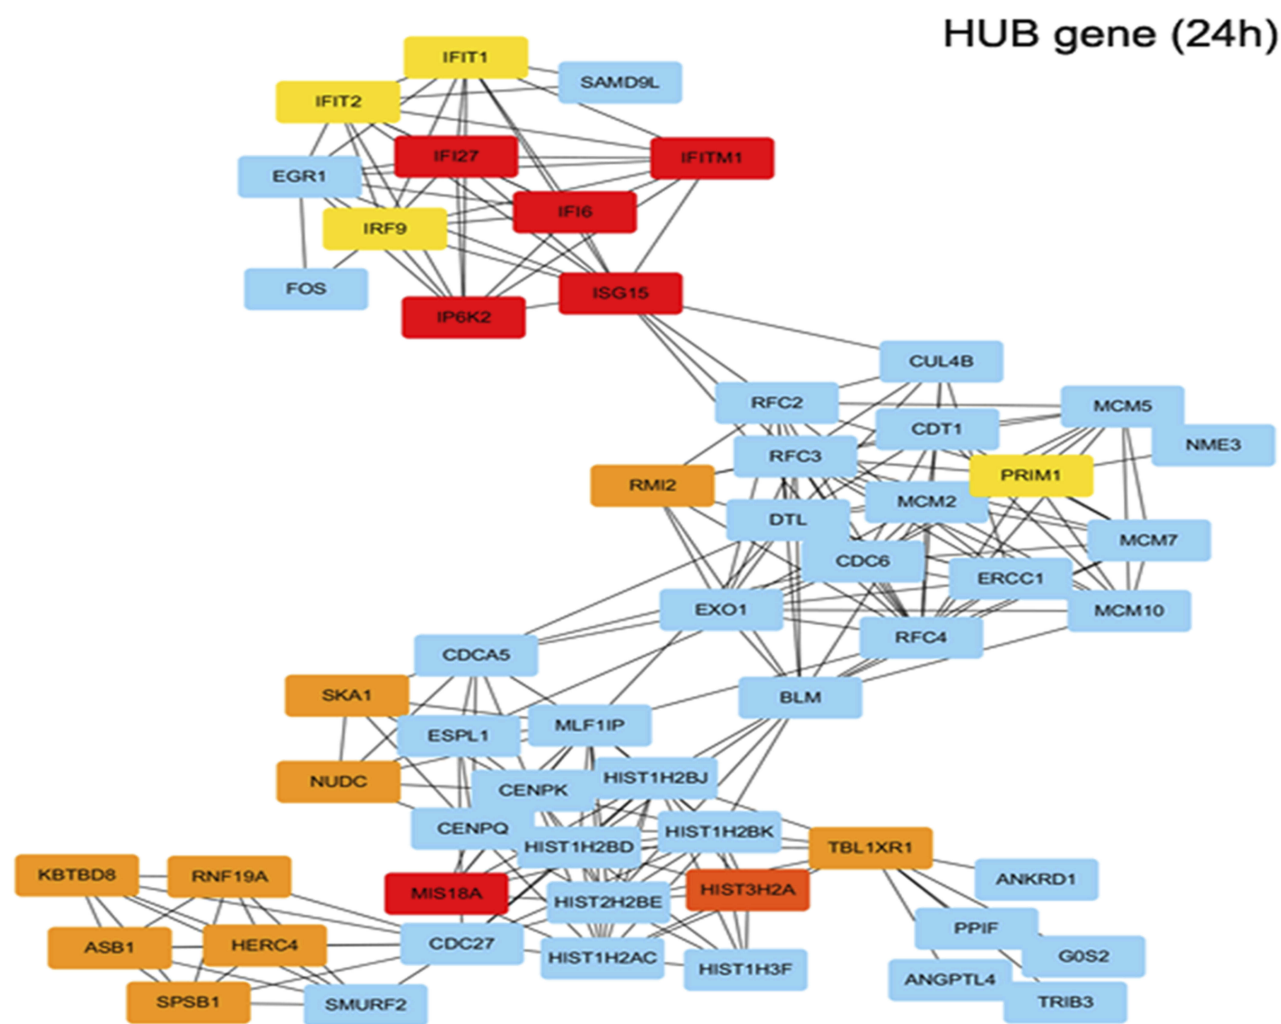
HUB gene (24h)

IFIT1
SAMD9L
IFIT2
IFI27
IFITM1
EGR1
IFI6
IRF9
FOS
ISG15
IP6K2
CUL4B
RFC2
MCM5
CDT1
NME3
RFC3
RMI2
PRIM1
MCM2
DTL
MCM7
CDC6
ERCC1
EXO1
MCM10
RFC4
CDCA5
SKA1
BLM
MLF1IP
ESPL1
NUDC
HIST1H2BJ
CENPK
CENPQ
HIST1H2BK
HIST1H2BD
TBL1XR1
KBTBD8
RNF19A
MIS18A
HIST3H2A
ANKRD1
HIST2H2BE
ASB1
HERC4
CDC27
PPIF
HIST1H2AC
G0S2
HIST1H3F
ANGPTL4
SPSB1
SMURF2
TRIB3